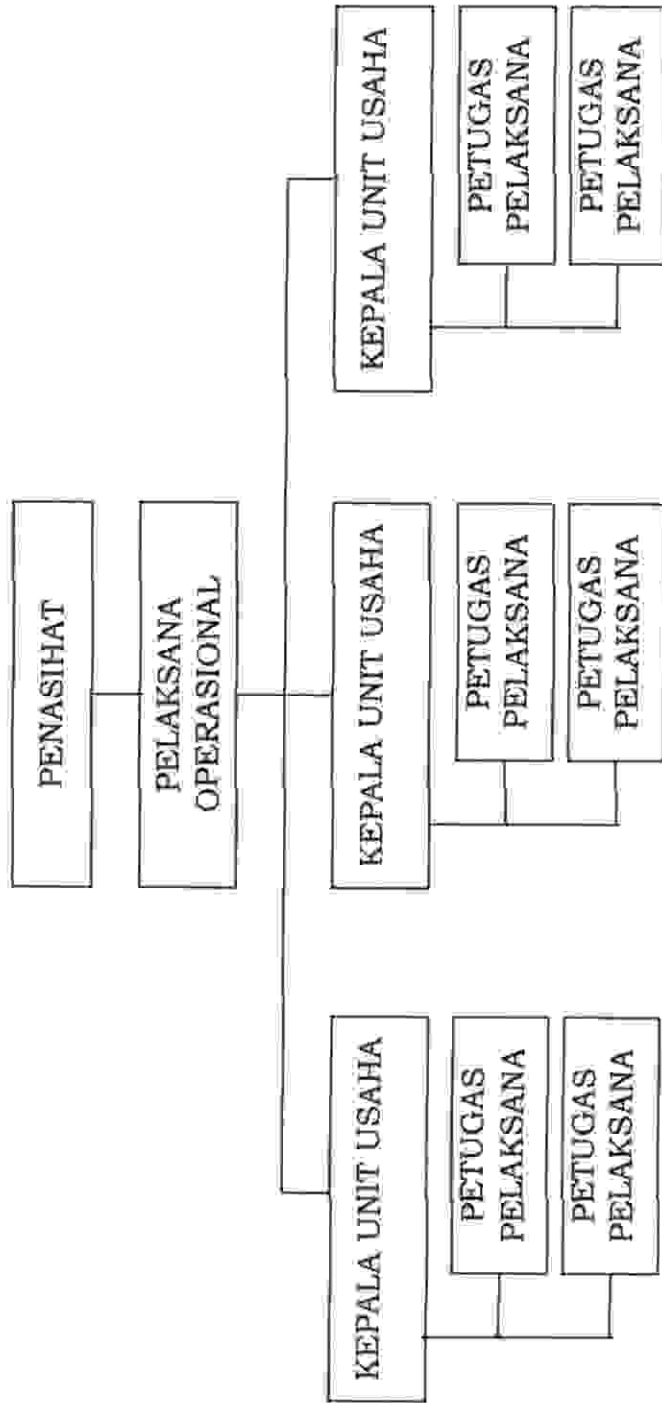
PENASIHAT

PELAKSANA OPERASIONAL

KEPALA UNIT USAHA

PETUGAS PELAKSANA

PETUGAS PELAKSANA

KEPALA UNIT USAHA

PETUGAS PELAKSANA

PETUGAS PELAKSANA

KEPALA UNIT USAHA

PETUGAS PELAKSANA

PETUGAS PELAKSANA